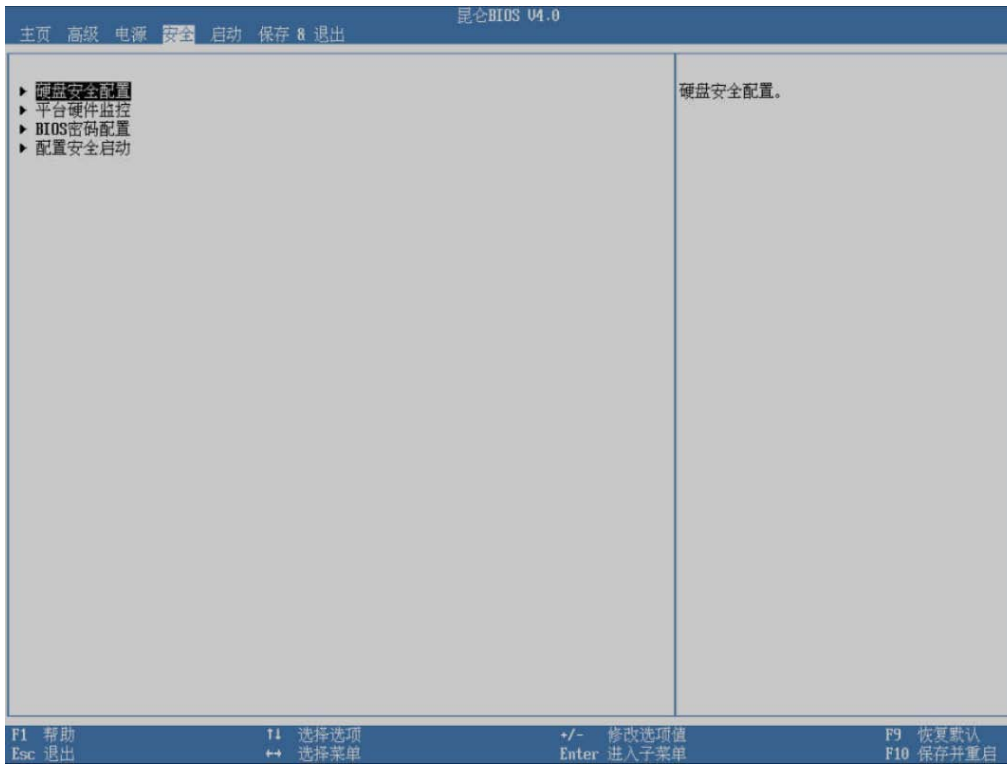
昆仑BIOS V4.0

主页 高级 电源 安全 启动 保存 & 退出

▶ 硬盘安全配置
▶ 平台硬件监控
▶ BIOS密码配置
▶ 配置安全启动

硬盘安全配置。

F1 帮助
Esc 退出
↑↓ 选择选项
↔ 选择菜单
+/- 修改选项值
Enter 进入子菜单
F9 恢复默认
F10 保存并重启